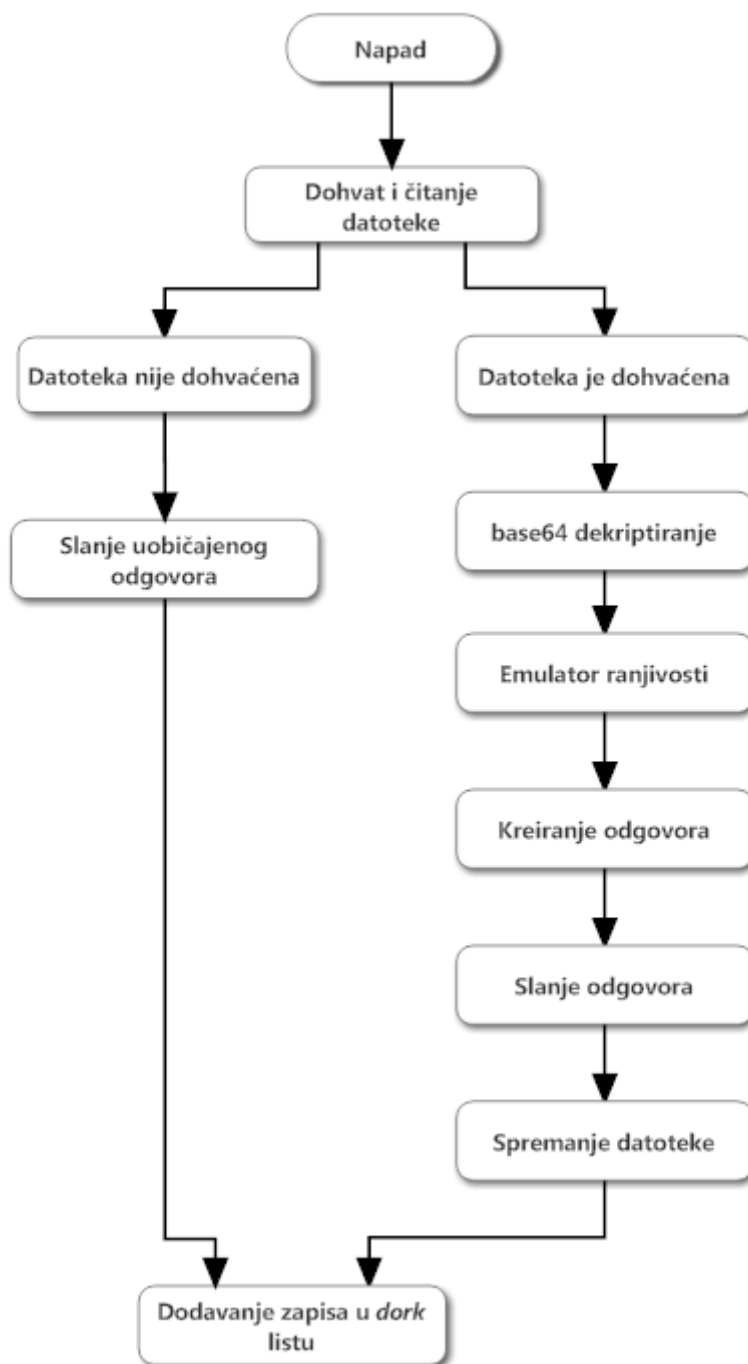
Napad

Dohvat i čitanje datoteke

Datoteka nije dohvaćena

Slanje uobičajenog odgovora

Datoteka je dohvaćena

base64 dekriptiranje

Emulator ranjivosti

Kreiranje odgovora

Slanje odgovora

Spremanje datoteke

Dodavanje zapisa u *dork* listu